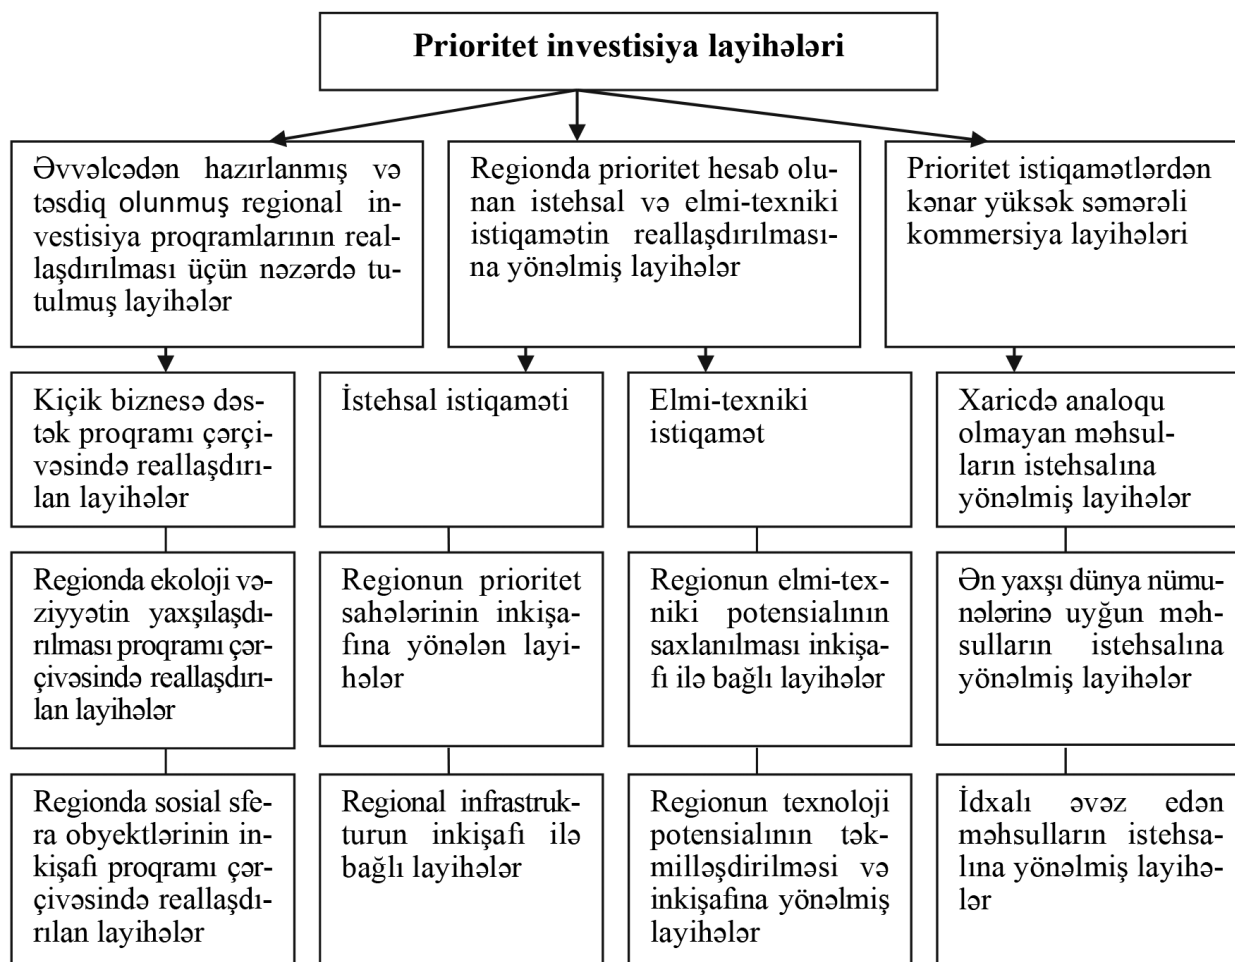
Prioritet investisiya layihələri

Əvvəlcədən hazırlanmış və təsdiq olunmuş regional investisiya proqramlarının reallaşdırılması üçün nəzərdə tutulmuş layihələr

Regionda prioritet hesab olunan istehsal və elmi-texniki istiqamətin reallaşdırılmasına yönəlmiş layihələr

Prioritet istiqamətlərdən kənar yüksək səmərəli kommersiya layihələri

Kiçik biznesə dəstək proqramı çərçivəsində reallaşdırılan layihələr

Regionda ekoloji vəziyyətin yaxşılaşdırılması proqramı çərçivəsində reallaşdırılan layihələr

Regionda sosial sfera obyektlərinin inkişafi proqramı çərçivəsində reallaşdırılan layihələr

İstehsal istiqaməti

Regionun prioritet sahələrinin inkişafına yönələn layihələr

Regional infrastrukturun inkişafı ilə bağlı layihələr

Elmi-texniki istiqamət

Regionun elmi-texniki potensialının saxlanılması inkişafi ilə bağlı layihələr

Regionun texnoloji potensialının təkmilləşdirilməsi və inkişafına yönəlmiş layihələr

Xaricdə analoqu olmayan məhsulların istehsalına yönəlmiş layihələr

Ən yaxşı dünya nümunələrinə uyğun məhsulların istehsalına yönəlmiş layihələr

İdxalı əvəz edən məhsulların istehsalına yönəlmiş layihələr